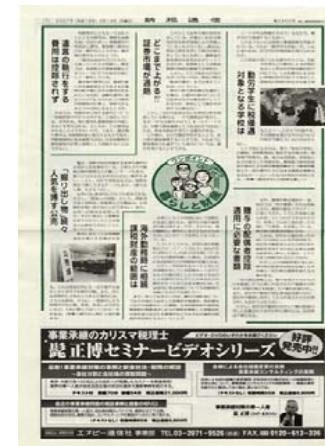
納税通信

遺言の執行をする費用は控除されず

どこまで上がる? 証券市場が活況

勤労学生に税優遇 対象となる学校は

「振り出し」が徐々に人気を博す公売

暮らしと税金

海外勤務時に確認 課税対象の範囲は

贈与の配偶者控除 適用に必要な書類

事業承継のカリスマ税理士
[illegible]正博セミナービデオシリーズ
好評発売中!!

エヌピー通信社 事業部 TEL.03-3971-9526 FAX.0120-613-336